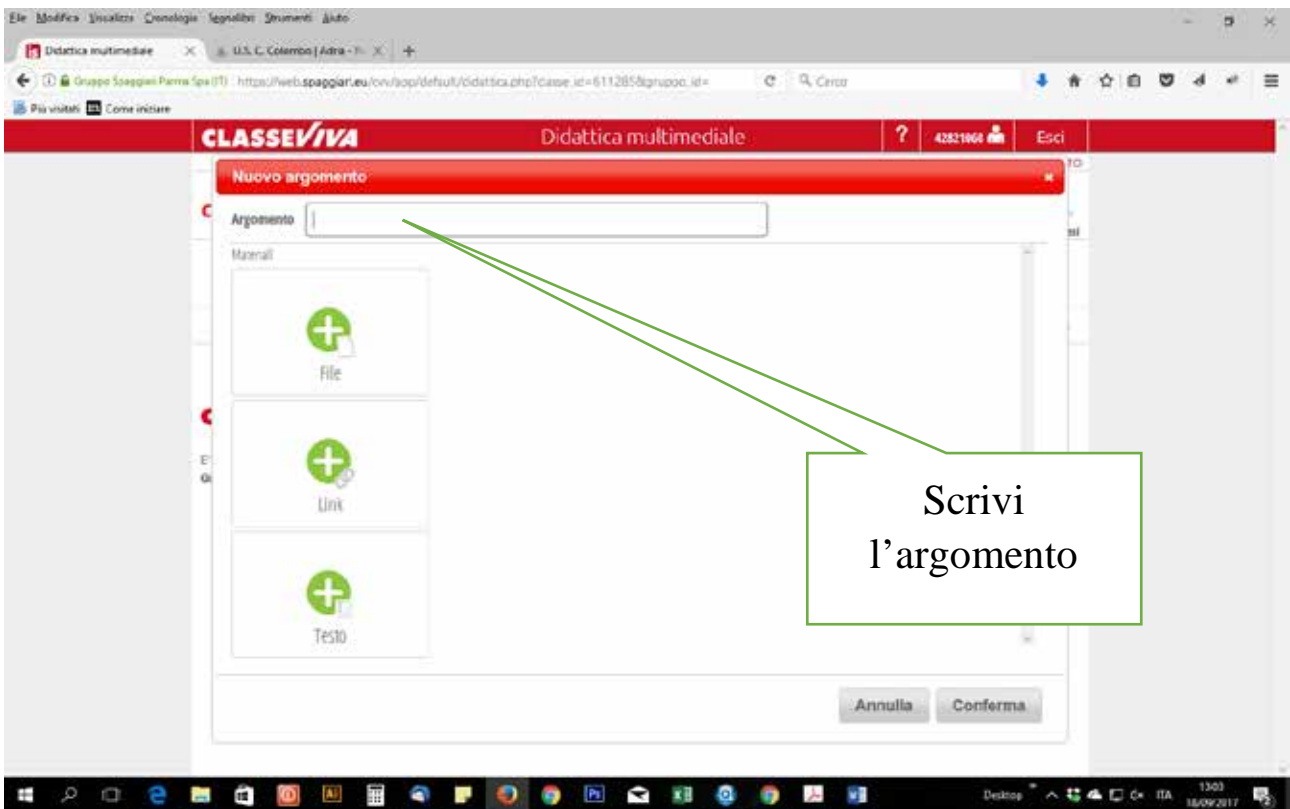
File Modifica Visualizza Cronologia Segnalibri Strumenti Aiuto

Didattica multimediale
U.S. C. Colombo | Adria - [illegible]

Gruppo Spaggiari Parma Spa (IT) https://web.spaggiari.eu/cvv/app/default/didattica.php?classe_id=611285&gruppo_id=
Cerca

Più visitati Come iniziare

CLASSEVIVA
Didattica multimediale
?
42821068
Esci

Nuovo argomento

Argomento

Materiali

File

Link

Testo

Scrivi l'argomento

Annulla
Conferma

Desktop
ITA
13:03
18/09/2017